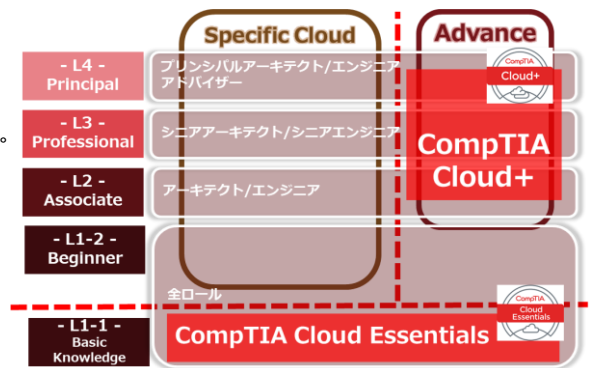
Specific Cloud

Advance

- L4 -
Principal

プリンシパルアーキテクト/エンジニア
アドバイザー

CompTIA
Cloud+

- L3 -
Professional

シニアアーキテクト/シニアエンジニア

CompTIA
Cloud+

- L2 -
Associate

アーキテクト/エンジニア

- L1-2 -
Beginner

全ロール

CompTIA
Cloud
Essentials

- L1-1 -
Basic
Knowledge

CompTIA Cloud Essentials